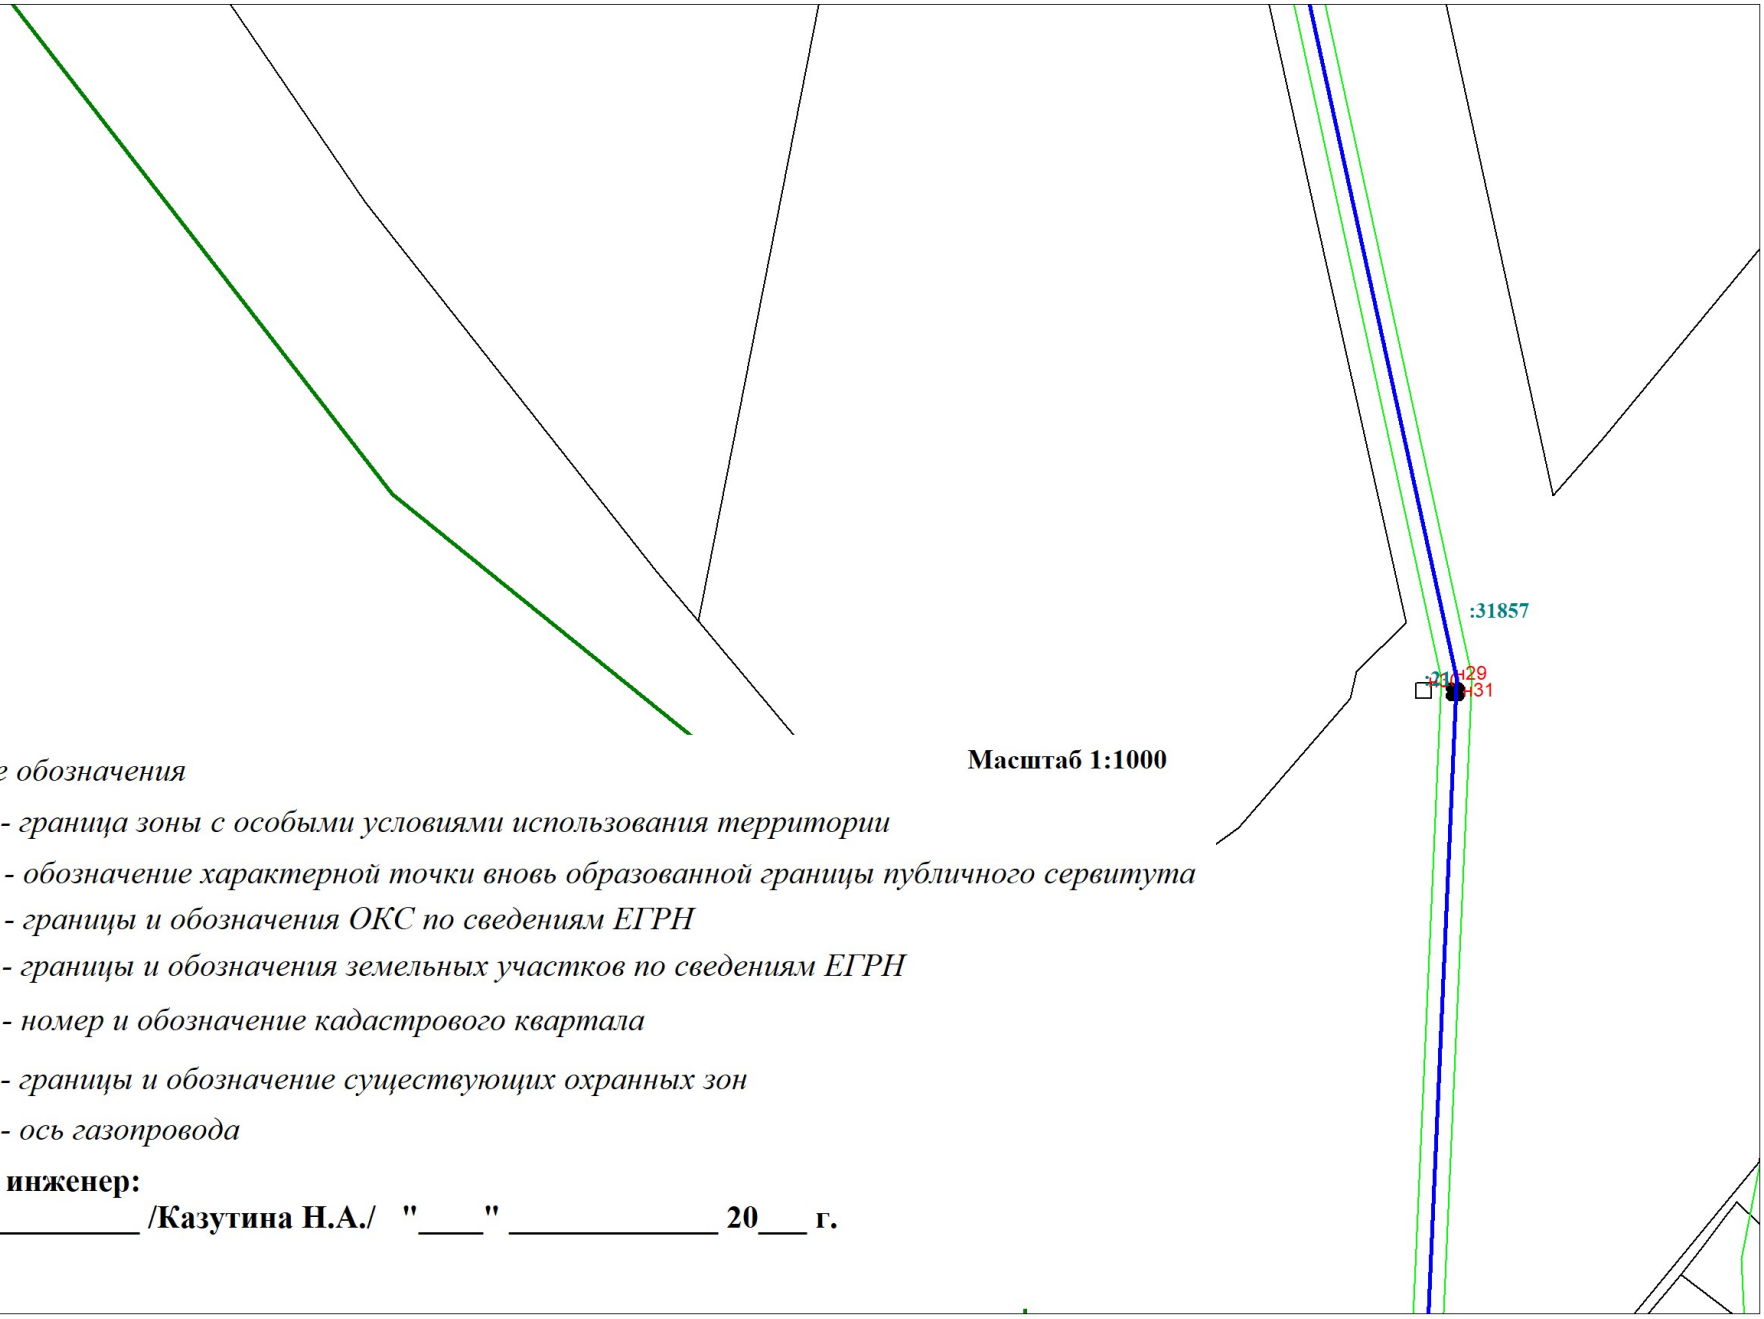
:31857

:21

н29

н31

Масштаб 1:1000

е обозначения

- граница зоны с особыми условиями использования территории

- обозначение характерной точки вновь образованной границы публичного сервитута

- границы и обозначения ОКС по сведениям ЕГРН

- границы и обозначения земельных участков по сведениям ЕГРН

- номер и обозначение кадастрового квартала

- границы и обозначение существующих охранных зон

- ось газопровода

инженер:

__________ /Казутина Н.А./ "____" ______________ 20___ г.